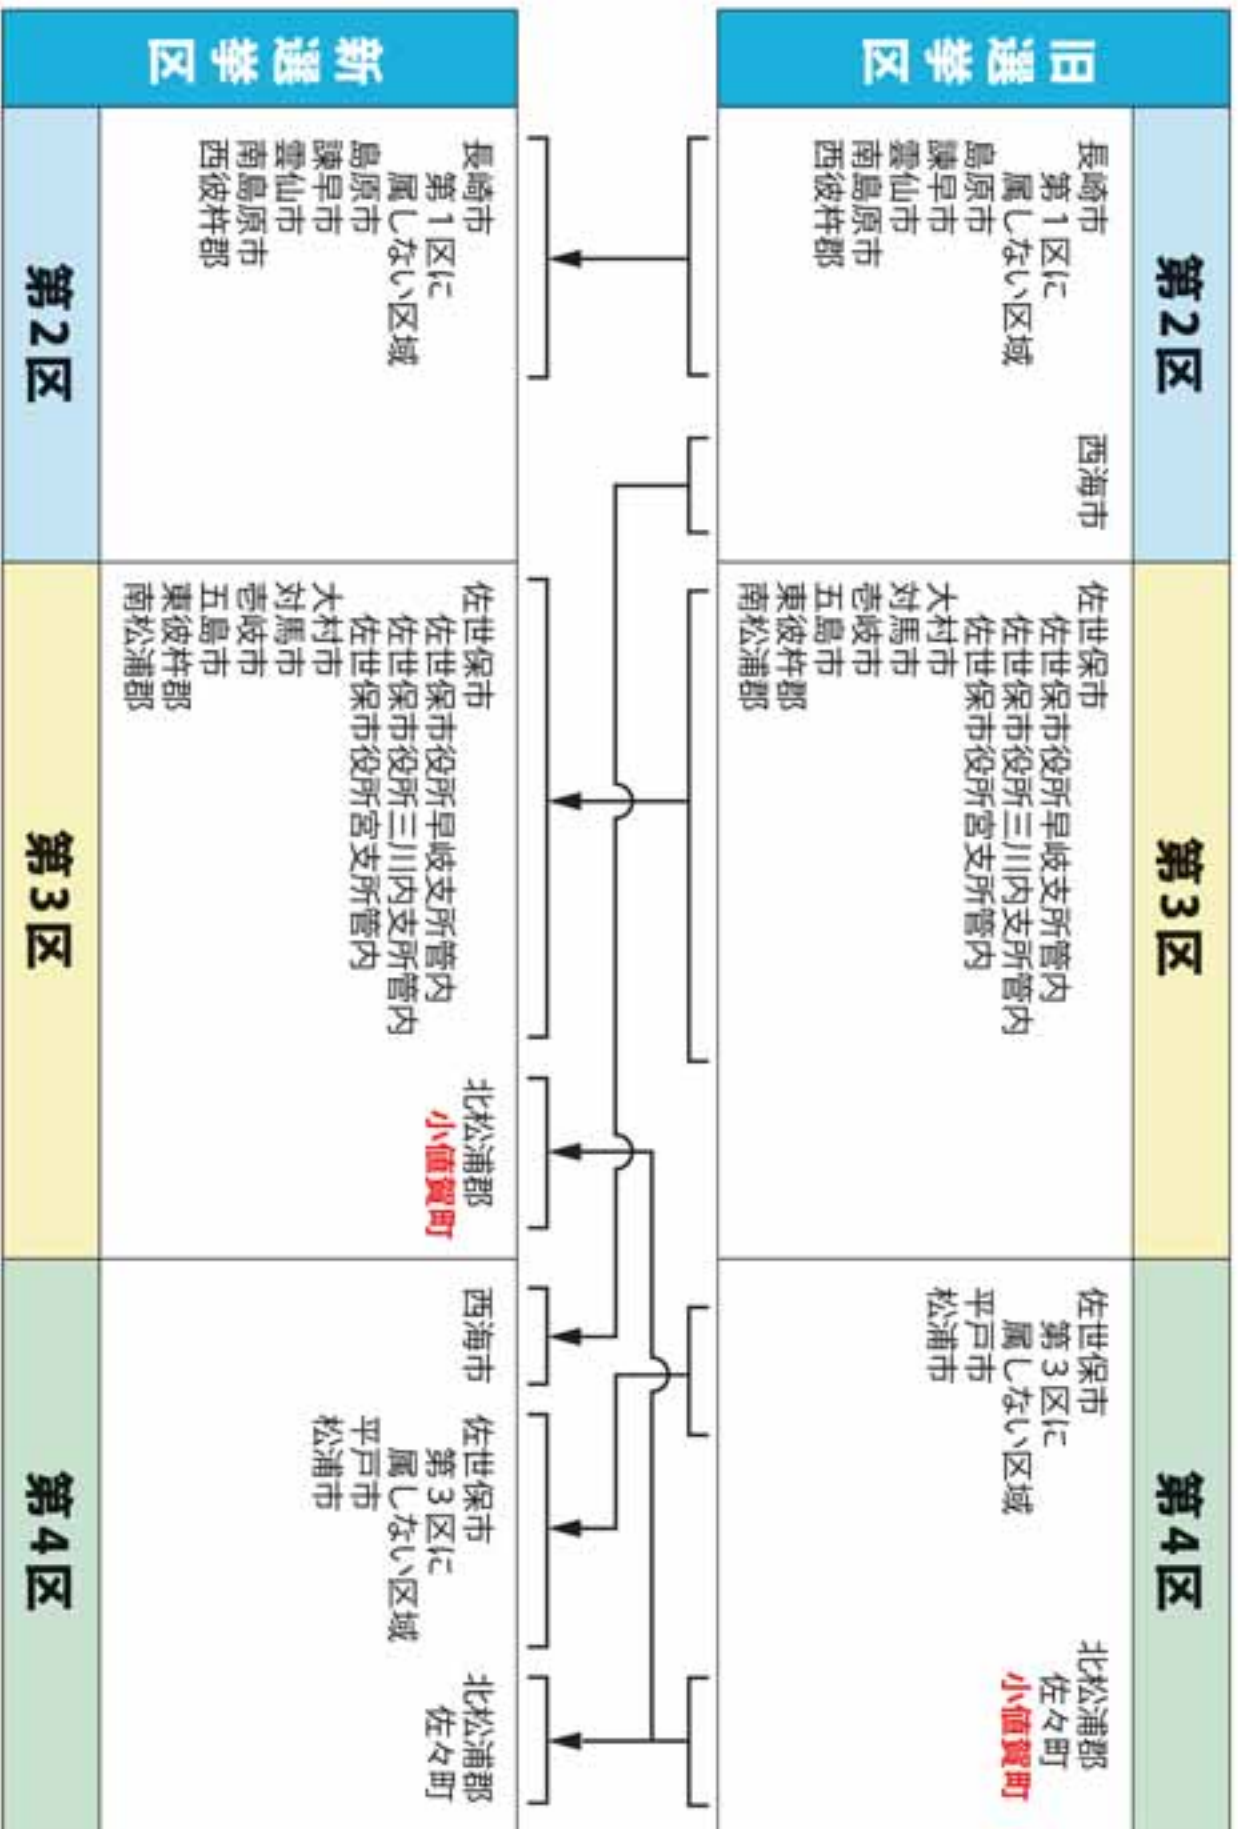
旧選挙区

第2区

長崎市
第1区に
属しない区域
島原市
諫早市
雲仙市
南島原市
西彼杵郡

西海市

第3区

佐世保市
佐世保市役所早岐支所管内
佐世保市役所三川内支所管内
佐世保市役所宮支所管内
大村市
対馬市
壱岐市
五島市
東彼杵郡
南松浦郡

第4区

佐世保市
第3区に
属しない区域
平戸市
松浦市

北松浦郡
佐々町
小値賀町

新選挙区

第2区

長崎市
第1区に
属しない区域
島原市
諫早市
雲仙市
南島原市
西彼杵郡

第3区

佐世保市
佐世保市役所早岐支所管内
佐世保市役所三川内支所管内
佐世保市役所宮支所管内
大村市
対馬市
壱岐市
五島市
東彼杵郡
南松浦郡

北松浦郡
小値賀町

第4区

西海市

佐世保市
第3区に
属しない区域
平戸市
松浦市

北松浦郡
佐々町